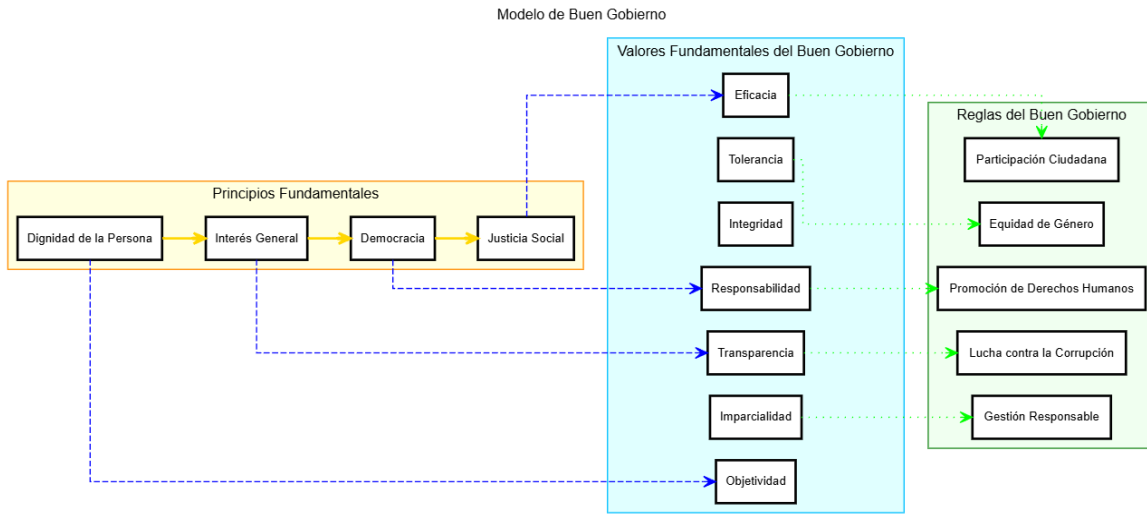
Modelo de Buen Gobierno

Principios Fundamentales

Dignidad de la Persona

Interés General

Democracia

Justicia Social

Valores Fundamentales del Buen Gobierno

Eficacia

Tolerancia

Integridad

Responsabilidad

Transparencia

Imparcialidad

Objetividad

Reglas del Buen Gobierno

Participación Ciudadana

Equidad de Género

Promoción de Derechos Humanos

Lucha contra la Corrupción

Gestión Responsable